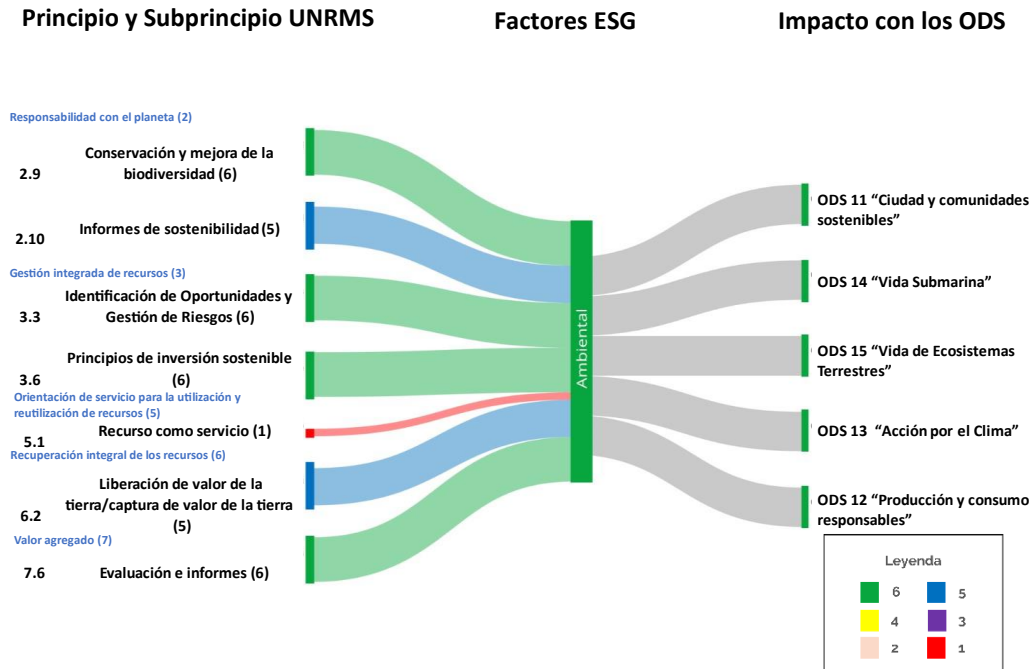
Principio y Subprincipio UNRMS

Factores ESG

Impacto con los ODS

Responsabilidad con el planeta (2)

2.9 Conservación y mejora de la biodiversidad (6)

2.10 Informes de sostenibilidad (5)

Gestión integrada de recursos (3)

3.3 Identificación de Oportunidades y Gestión de Riesgos (6)

3.6 Principios de inversión sostenible (6)

Orientación de servicio para la utilización y reutilización de recursos (5)

5.1 Recurso como servicio (1)

Recuperación integral de los recursos (6)

6.2 Liberación de valor de la tierra/captura de valor de la tierra (5)

Valor agregado (7)

7.6 Evaluación e informes (6)

Ambiental

ODS 11 "Ciudad y comunidades sostenibles"

ODS 14 "Vida Submarina"

ODS 15 "Vida de Ecosistemas Terrestres"

ODS 13 "Acción por el Clima"

ODS 12 "Producción y consumo responsables"

Leyenda

6
5
4
3
2
1